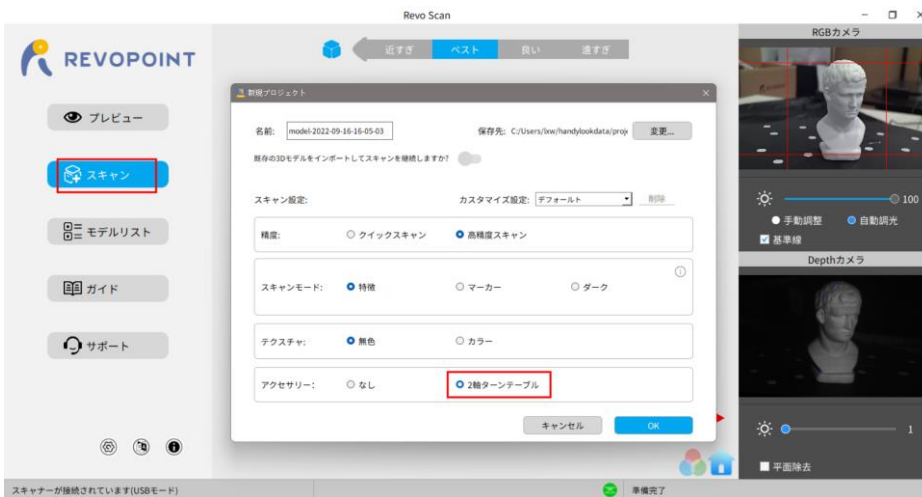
Revo Scan

REVOPOINT

プレビュー

スキャン

モデルリスト

ガイド

サポート

近すぎ ベスト 良い 遠すぎ

新規プロジェクト

名前: model-2022-09-16-16-05-03

保存先: C:/Users/lxw/handylookdata/proj

変更...

既存の3Dモデルをインポートしてスキャンを継続しますか?

スキャン設定:

カスタマイズ設定: デフォールト

削除

精度: クイックスキャン 高精度スキャン

スキャンモード: 特徴 マーカー ダーク

テクスチャ: 無色 カラー

アクセサリー: なし 2軸ターンテーブル

キャンセル OK

RGBカメラ

100

手動調整 自動調光

基準線

Depthカメラ

1

平面除去

スキャナーが接続されています(USBモード)

準備完了